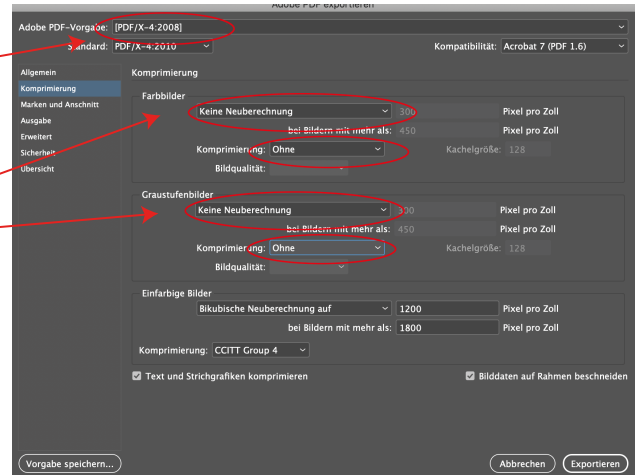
Adobe PDF exportieren

Adobe PDF-Vorgabe: [PDF/X-4:2008]

Standard: PDF/X-4:2010

Kompatibilität: Acrobat 7 (PDF 1.6)

Allgemein
Komprimierung
Marken und Anschnitt
Ausgabe
Erweitert
Sicherheit
Übersicht

Komprimierung

Farbbilder
Keine Neuberechnung 300 Pixel pro Zoll
bei Bildern mit mehr als: 450 Pixel pro Zoll
Komprimierung: Ohne Kachelgröße: 128
Bildqualität:

Graustufenbilder
Keine Neuberechnung 300 Pixel pro Zoll
bei Bildern mit mehr als: 450 Pixel pro Zoll
Komprimierung: Ohne Kachelgröße: 128
Bildqualität:

Einfarbige Bilder
Bikubische Neuberechnung auf 1200 Pixel pro Zoll
bei Bildern mit mehr als: 1800 Pixel pro Zoll
Komprimierung: CCITT Group 4

Text und Strichgrafiken komprimieren
Bilddaten auf Rahmen beschneiden

Vorgabe speichern...
Abbrechen
Exportieren